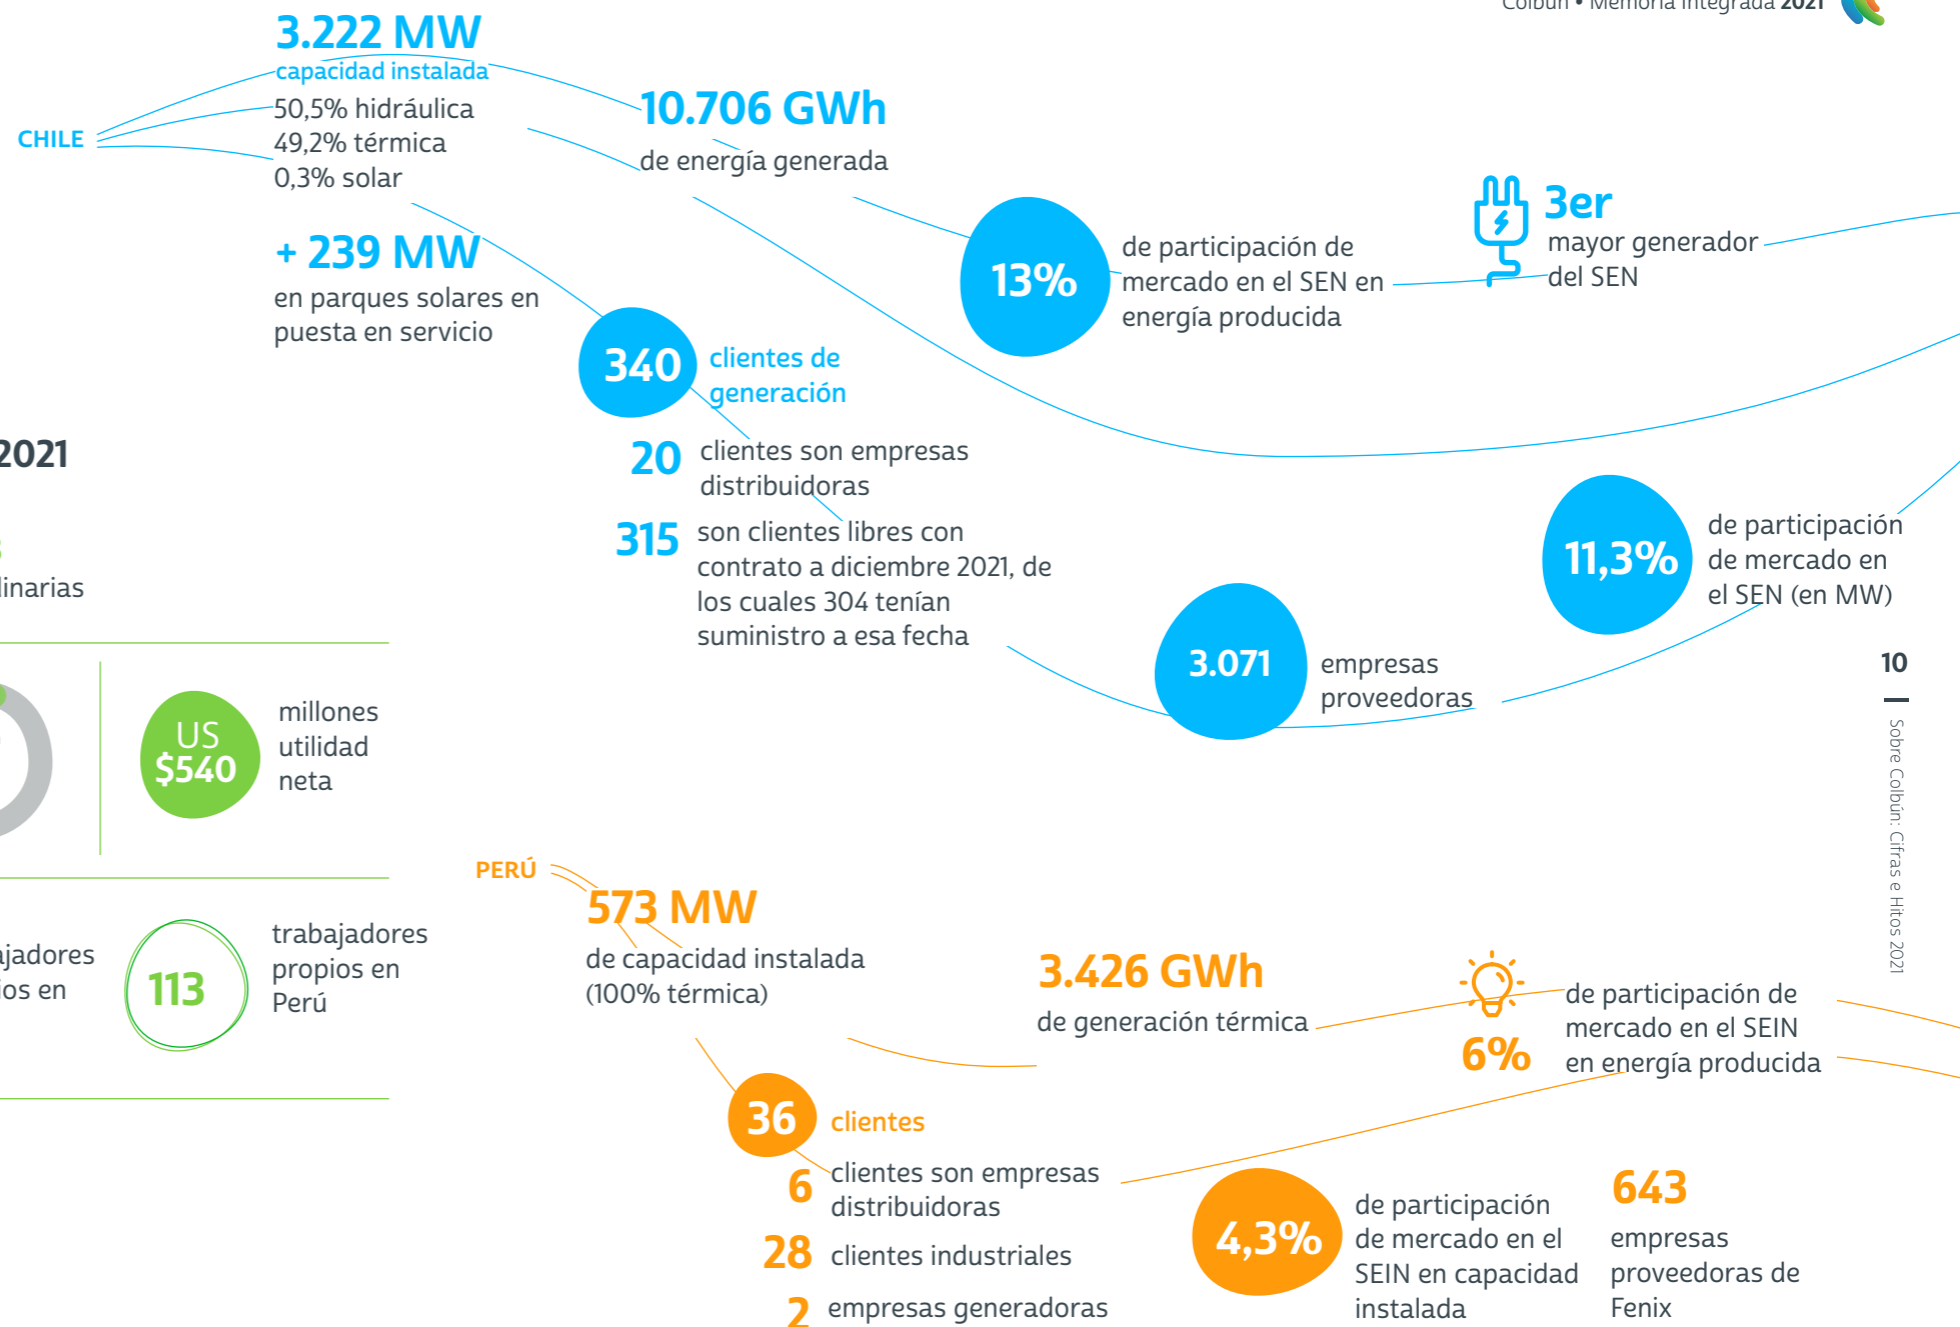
Colbún • Memoria Integrada 2021

CHILE

3.222 MW
capacidad instalada
50,5% hidráulica
49,2% térmica
0,3% solar

10.706 GWh
de energía generada

+ 239 MW
en parques solares en puesta en servicio

13%
de participación de mercado en el SEN en energía producida

3er
mayor generador del SEN

340
clientes de generación

20
clientes son empresas distribuidoras

315
son clientes libres con contrato a diciembre 2021, de los cuales 304 tenían suministro a esa fecha

11,3%
de participación de mercado en el SEN (en MW)

3.071
empresas proveedoras

2021

linarias

US $540
millones utilidad neta

ajadores
ios en

113
trabajadores propios en Perú

10

Sobre Colbún: Cifras e Hitos 2021

PERÚ

573 MW
de capacidad instalada (100% térmica)

3.426 GWh
de generación térmica

6%
de participación de mercado en el SEIN en energía producida

36
clientes

6
clientes son empresas distribuidoras

28
clientes industriales

2
empresas generadoras

4,3%
de participación de mercado en el SEIN en capacidad instalada

643
empresas proveedoras de Fenix